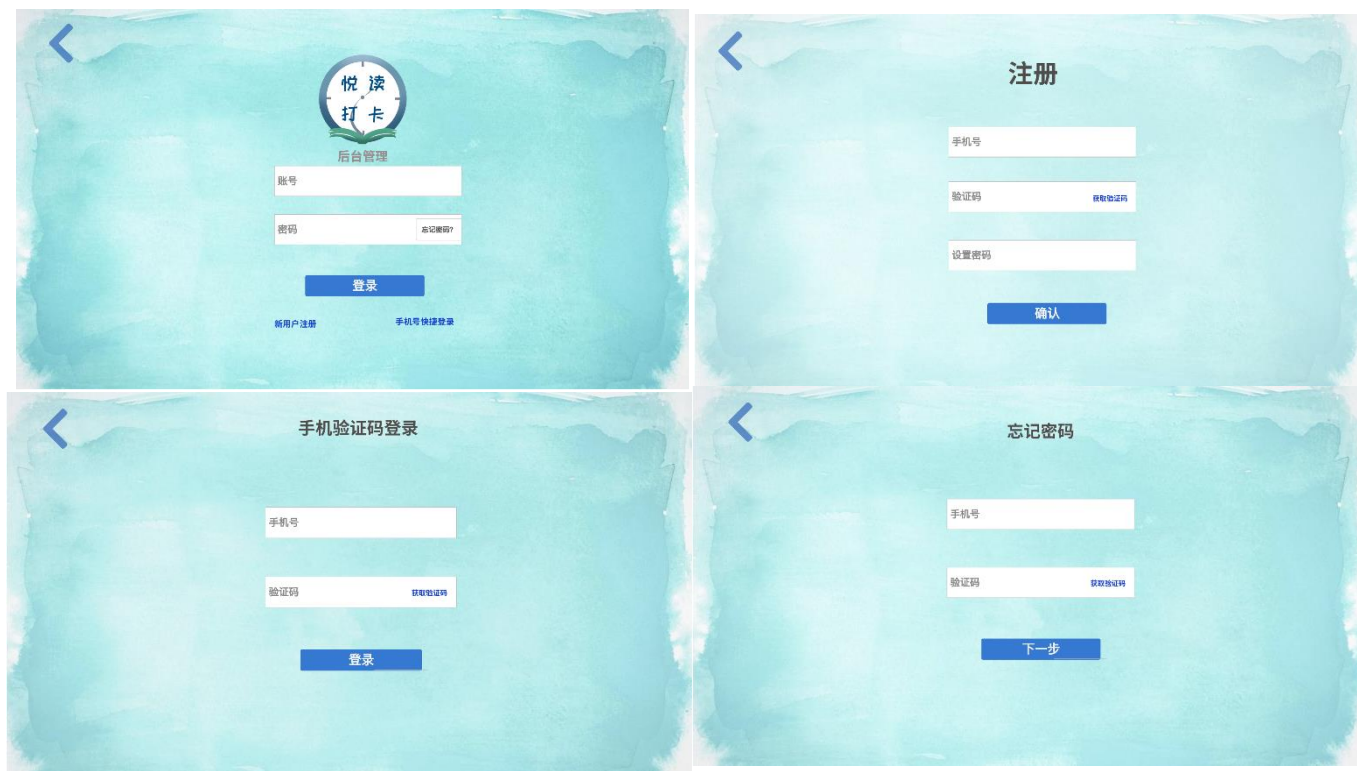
悦读
打卡
后台管理

账号

密码 忘记密码?

登录

新用户注册 手机号快捷登录

注册

手机号

验证码 获取验证码

设置密码

确认

手机验证码登录

手机号

验证码 获取验证码

登录

忘记密码

手机号

验证码 获取验证码

下一步